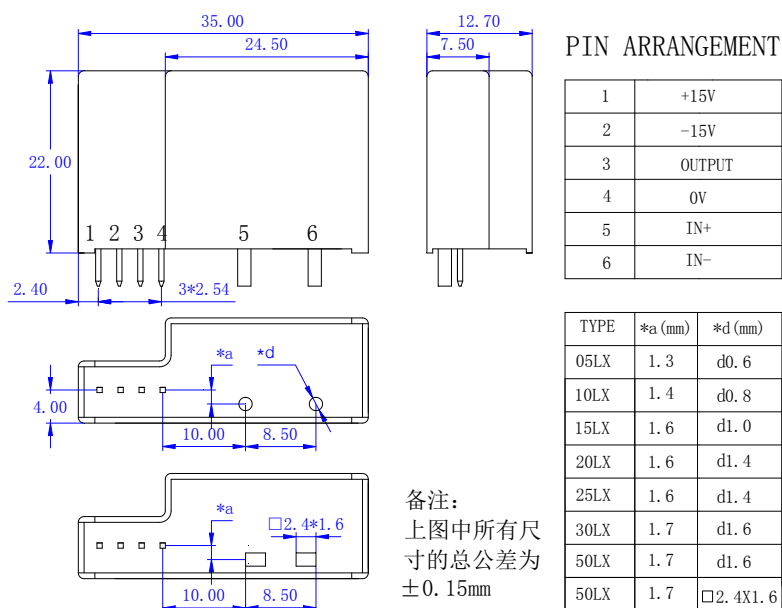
35.00
24.50
12.70
7.50
22.00
1 2 3 4
5
6
2.40
3*2.54
*a
*d
4.00
10.00
8.50
*a
□2.4*1.6
10.00
8.50

PIN ARRANGEMENT

| 1 | +15V |
|---|---|
| 2 | -15V |
| 3 | OUTPUT |
| 4 | 0V |
| 5 | IN+ |
| 6 | IN- |

| TYPE | *a(mm) | *d(mm) |
|---|---|---|
| 05LX | 1.3 | d0.6 |
| 10LX | 1.4 | d0.8 |
| 15LX | 1.6 | d1.0 |
| 20LX | 1.6 | d1.4 |
| 25LX | 1.6 | d1.4 |
| 30LX | 1.7 | d1.6 |
| 50LX | 1.7 | d1.6 |
| 50LX | 1.7 | □2.4X1.6 |

备注：
上图中所有尺寸的总公差为±0.15mm